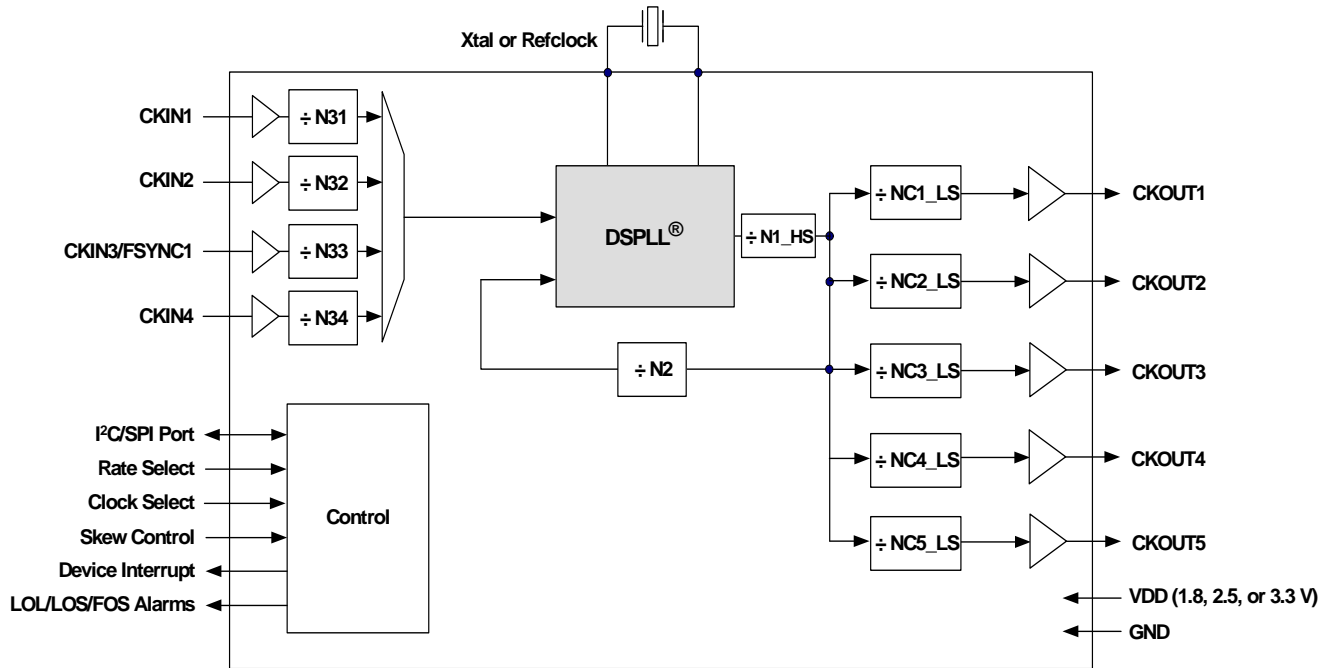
Xtal or Refclock

CKIN1
÷ N31
CKIN2
÷ N32
CKIN3/FSYNC1
÷ N33
CKIN4
÷ N34

DSPLL®
÷ N1_HS
÷ N2

÷ NC1_LS
CKOUT1
÷ NC2_LS
CKOUT2
÷ NC3_LS
CKOUT3
÷ NC4_LS
CKOUT4
÷ NC5_LS
CKOUT5

I²C/SPI Port
Rate Select
Clock Select
Skew Control
Device Interrupt
LOL/LOS/FOS Alarms
Control

VDD (1.8, 2.5, or 3.3 V)
GND